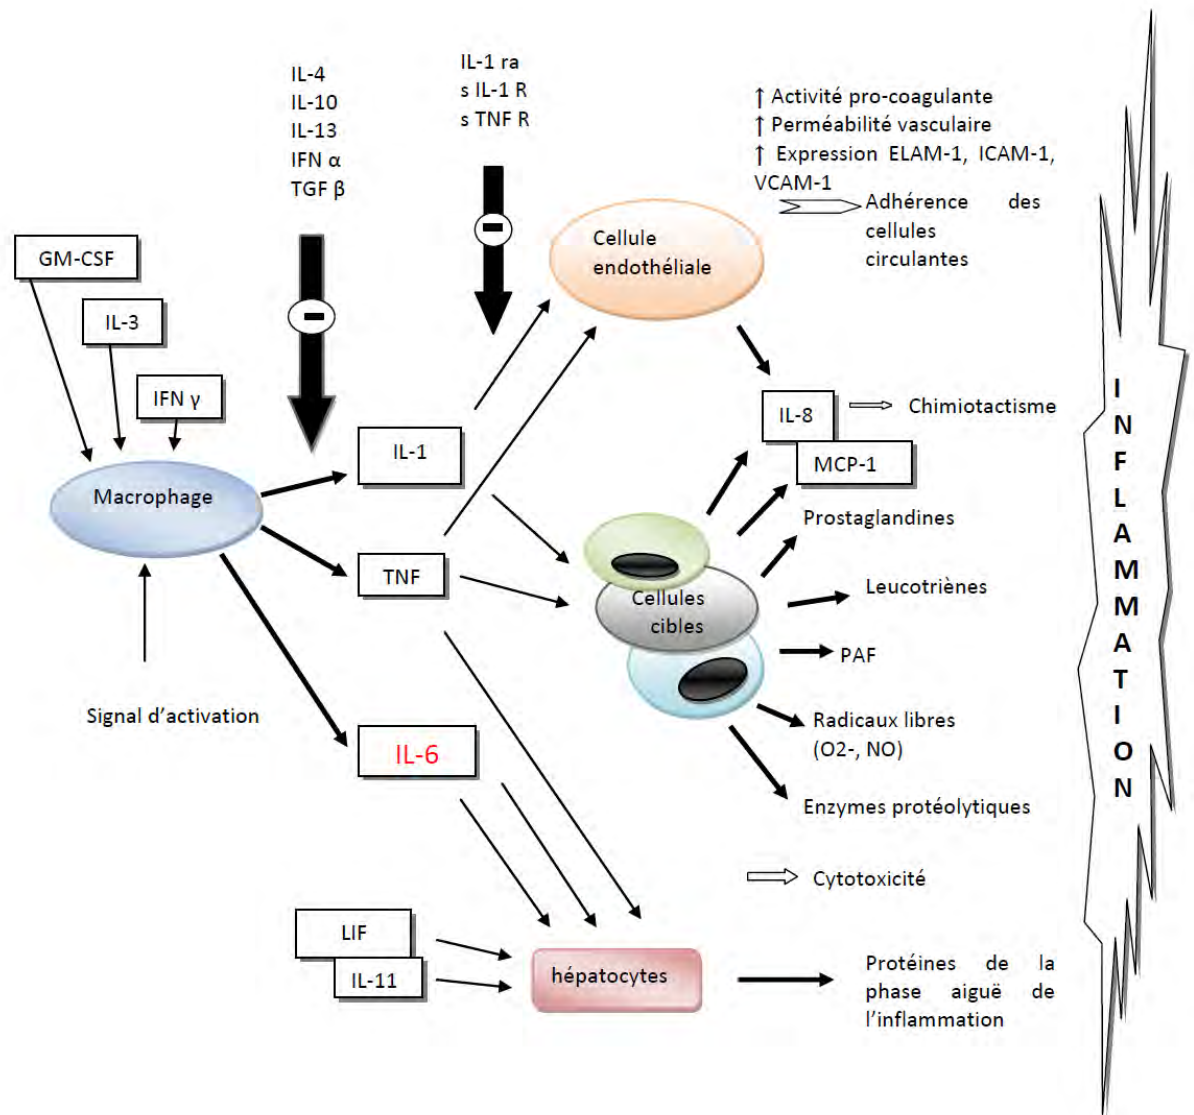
IL-4
IL-10
IL-13
IFN α
TGF β

IL-1 ra
s IL-1 R
s TNF R

↑ Activité pro-coagulante
↑ Perméabilité vasculaire
↑ Expression ELAM-1, ICAM-1, VCAM-1

Adhérence des cellules circulantes

GM-CSF

IL-3

IFN γ

Cellule endothéliale

IL-8

Chimiotactisme

MCP-1

IL-1

Macrophage

Prostaglandines

TNF

Cellules cibles

Leucotriènes

PAF

Signal d'activation

Radicaux libres (O2-, NO)

IL-6

Enzymes protéolytiques

Cytotoxicité

LIF

IL-11

hépatocytes

Protéines de la phase aiguë de l'inflammation

INFLAMMATION